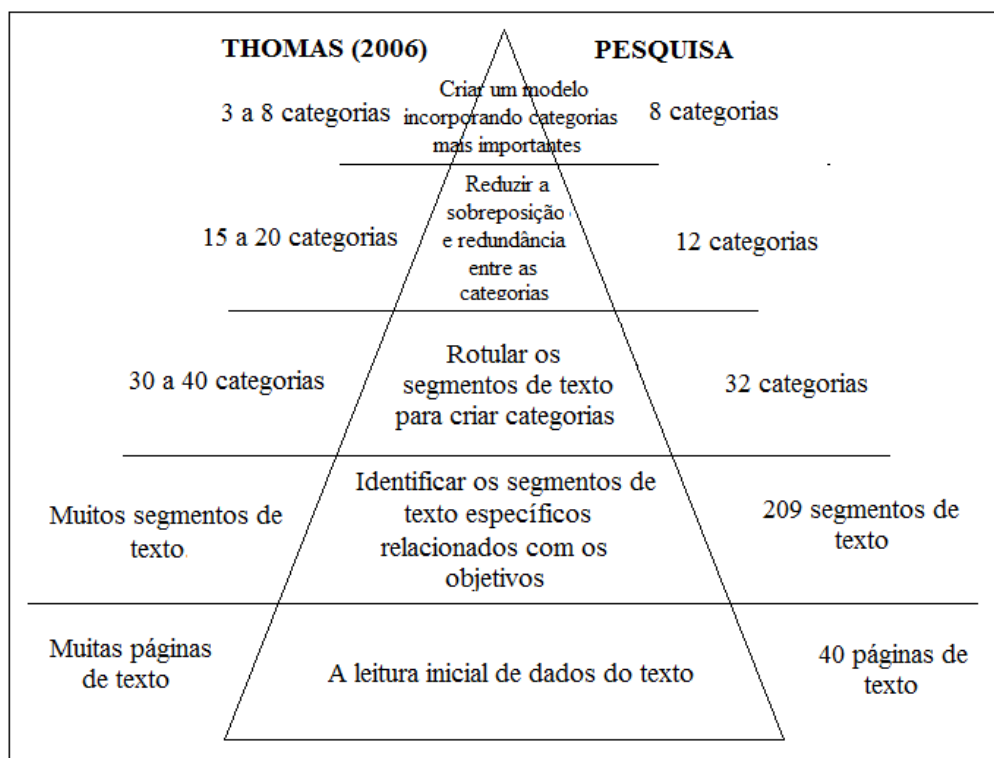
THOMAS (2006)

PESQUISA

3 a 8 categorias

Criar um modelo incorporando categorias mais importantes

8 categorias

15 a 20 categorias

Reduzir a sobreposição e redundância entre as categorias

12 categorias

30 a 40 categorias

Rotular os segmentos de texto para criar categorias

32 categorias

Muitos segmentos de texto

Identificar os segmentos de texto específicos relacionados com os objetivos

209 segmentos de texto

Muitas páginas de texto

A leitura inicial de dados do texto

40 páginas de texto